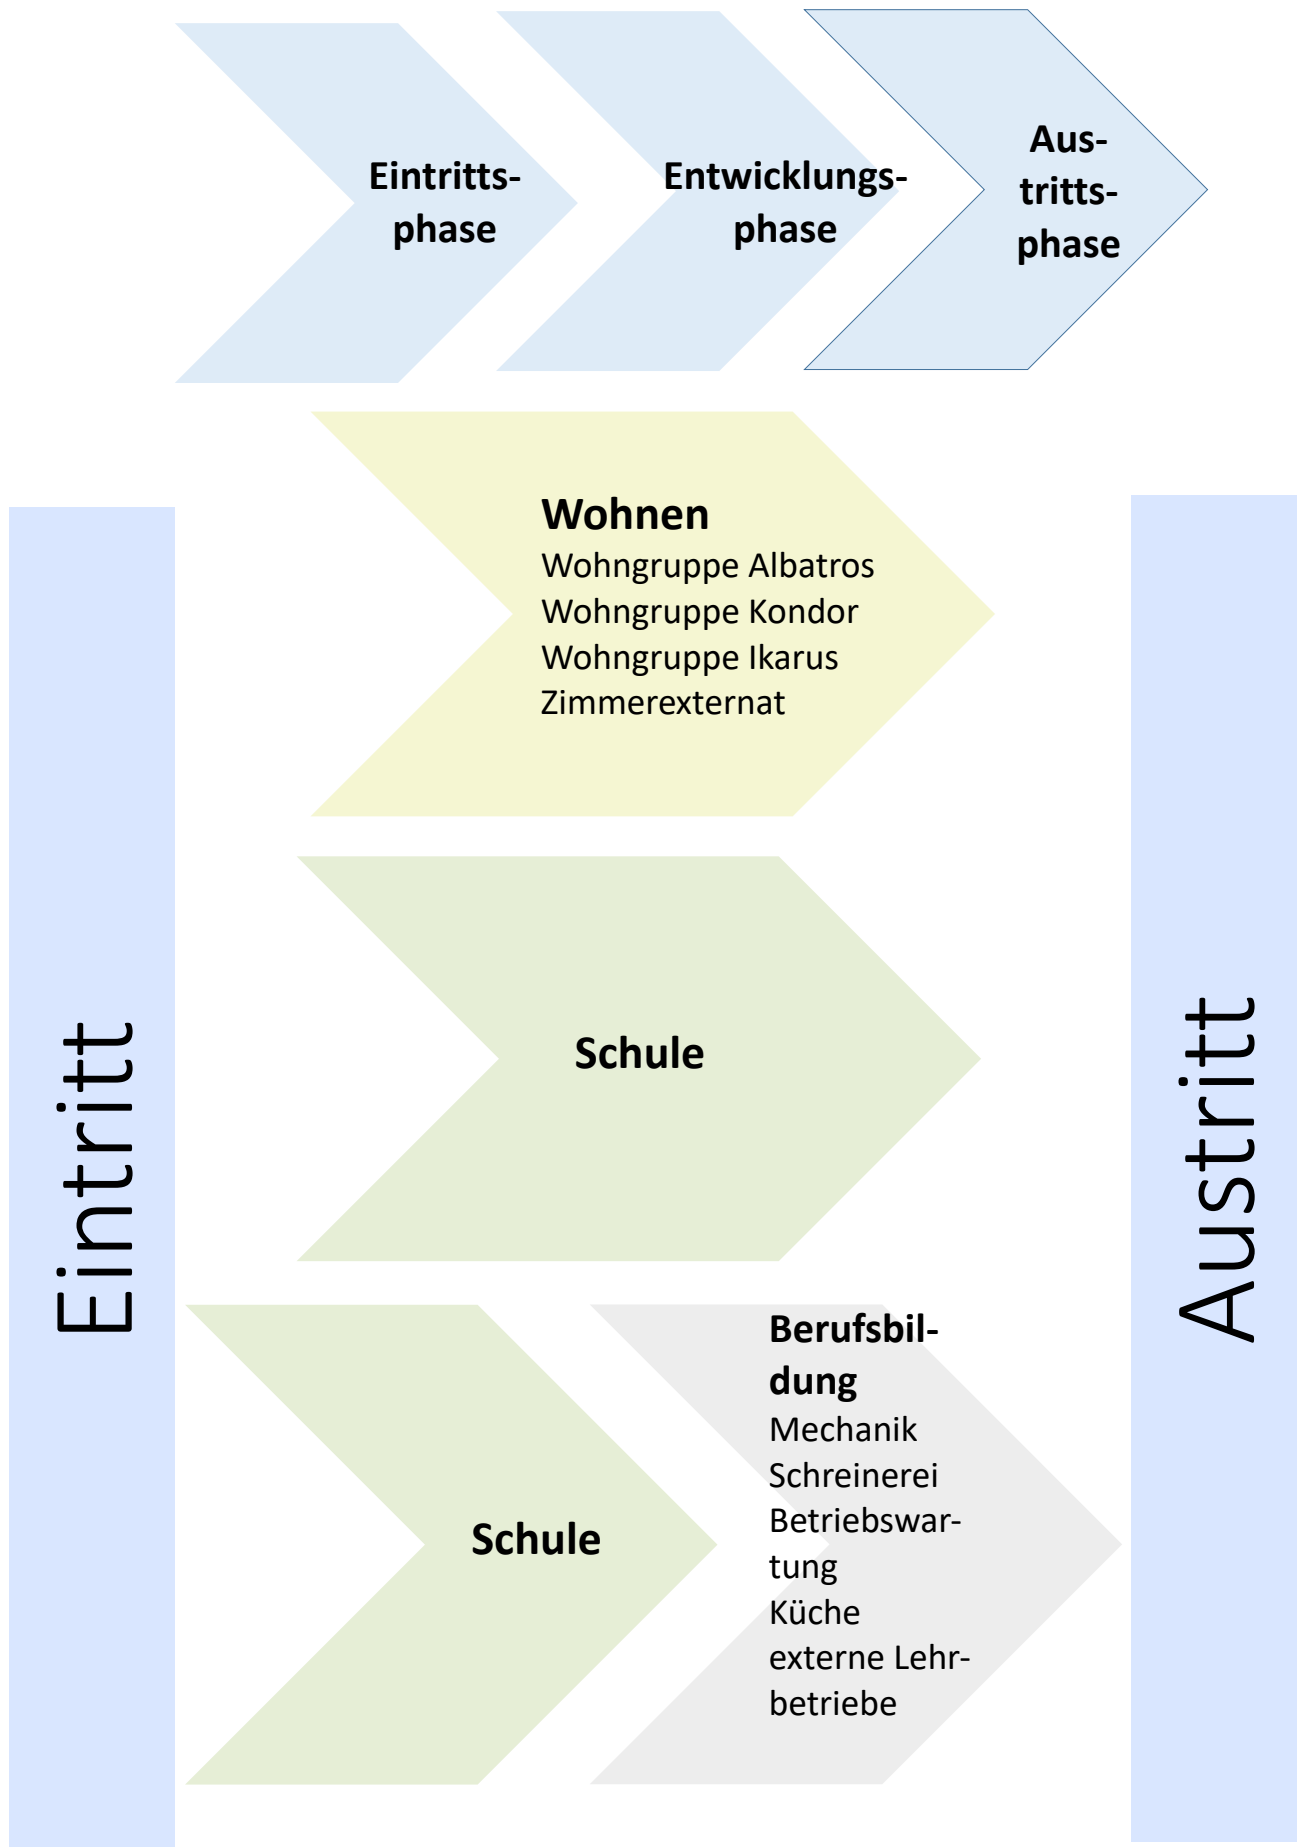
Eintrittsphase

Entwicklungsphase

Austrittsphase

Eintritt

Wohnen
Wohngruppe Albatros
Wohngruppe Kondor
Wohngruppe Ikarus
Zimmerexternat

Schule

Schule

Berufsbildung
Mechanik
Schreinerei
Betriebswartung
Küche
externe Lehrbetriebe

Austritt